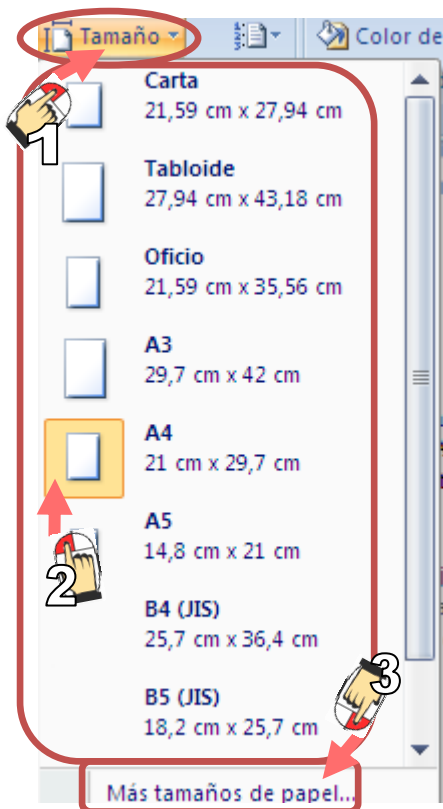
Tamaño

Color de

1

Carta
21,59 cm x 27,94 cm

Tabloide
27,94 cm x 43,18 cm

Oficio
21,59 cm x 35,56 cm

A3
29,7 cm x 42 cm

A4
21 cm x 29,7 cm

A5
14,8 cm x 21 cm

2

B4 (JIS)
25,7 cm x 36,4 cm

3

B5 (JIS)
18,2 cm x 25,7 cm

Más tamaños de papel...